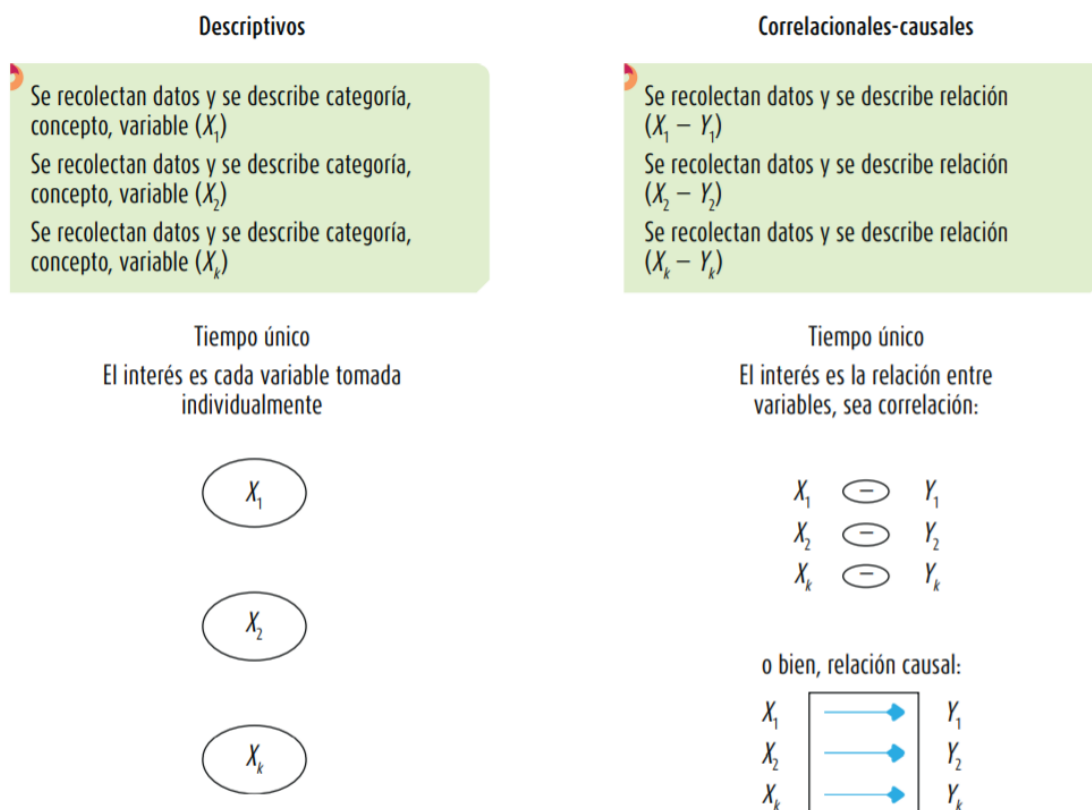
Descriptivos

Se recolectan datos y se describe categoría, concepto, variable ($X_1$)

Se recolectan datos y se describe categoría, concepto, variable ($X_2$)

Se recolectan datos y se describe categoría, concepto, variable ($X_k$)

Tiempo único

El interés es cada variable tomada individualmente

$X_1$

$X_2$

$X_k$

Correlacionales-causales

Se recolectan datos y se describe relación ($X_1 - Y_1$)

Se recolectan datos y se describe relación ($X_2 - Y_2$)

Se recolectan datos y se describe relación ($X_k - Y_k$)

Tiempo único

El interés es la relación entre variables, sea correlación:

$X_1$ $\ominus$ $Y_1$

$X_2$ $\ominus$ $Y_2$

$X_k$ $\ominus$ $Y_k$

o bien, relación causal:

$X_1$ $\rightarrow$ $Y_1$

$X_2$ $\rightarrow$ $Y_2$

$X_k$ $\rightarrow$ $Y_k$